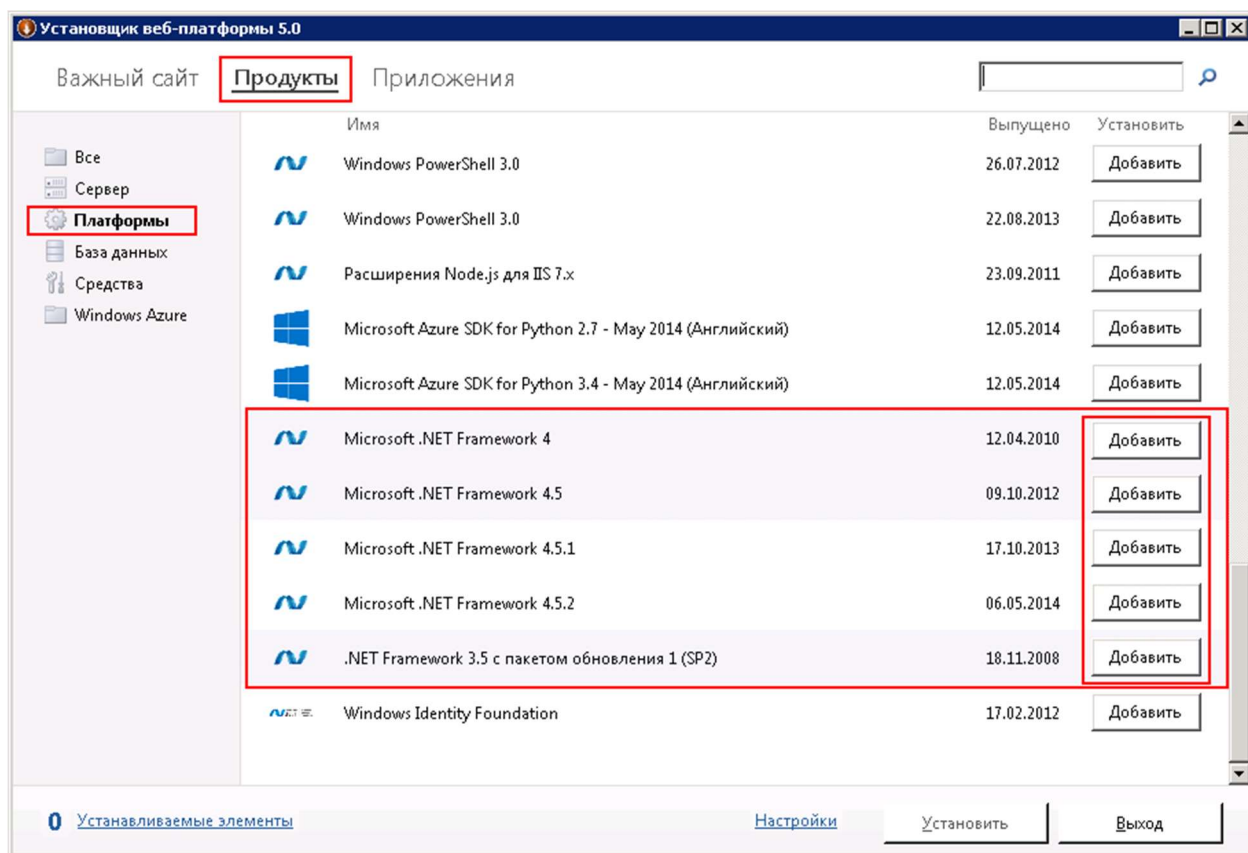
Установщик веб-платформы 5.0

Важный сайт Продукты Приложения

Все
Сервер
Платформы
База данных
Средства
Windows Azure

| Имя | Выпущено | Установить |
|---|---|---|
| Windows PowerShell 3.0 | 26.07.2012 | Добавить |
| Windows PowerShell 3.0 | 22.08.2013 | Добавить |
| Расширения Node.js для IIS 7.x | 23.09.2011 | Добавить |
| Microsoft Azure SDK for Python 2.7 - May 2014 (Английский) | 12.05.2014 | Добавить |
| Microsoft Azure SDK for Python 3.4 - May 2014 (Английский) | 12.05.2014 | Добавить |
| Microsoft .NET Framework 4 | 12.04.2010 | Добавить |
| Microsoft .NET Framework 4.5 | 09.10.2012 | Добавить |
| Microsoft .NET Framework 4.5.1 | 17.10.2013 | Добавить |
| Microsoft .NET Framework 4.5.2 | 06.05.2014 | Добавить |
| .NET Framework 3.5 с пакетом обновления 1 (SP2) | 18.11.2008 | Добавить |
| Windows Identity Foundation | 17.02.2012 | Добавить |

0 Устанавливаемые элементы Настройки Установить Выход